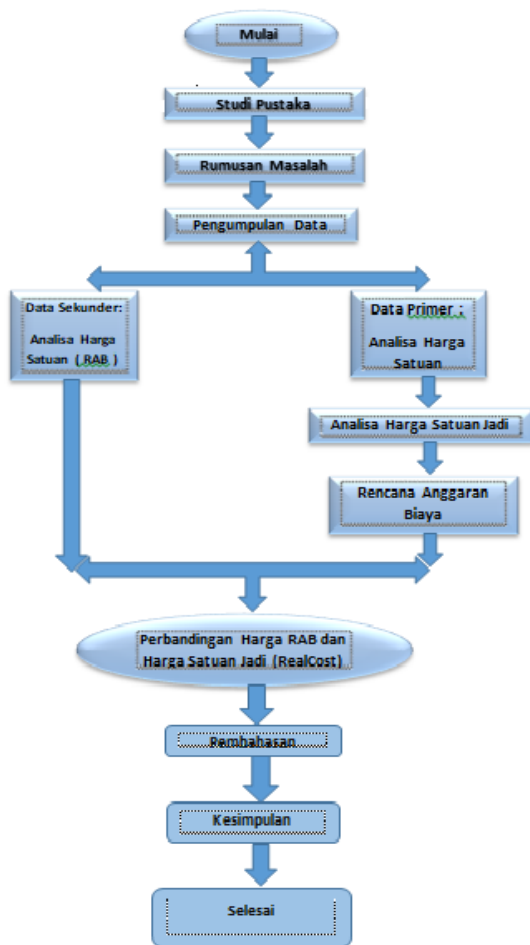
Mulai

Studi Pustaka

Rumusan Masalah

Pengumpulan Data

Data Sekunder:

Analisa Harga Satuan ( RAB )

Data Primer :

Analisa Harga Satuan

Analisa Harga Satuan Jadi

Rencana Anggaran Biaya

Perbandingan Harga RAB dan Harga Satuan Jadi (RealCost)

Pembahasan

Kesimpulan

Selesai